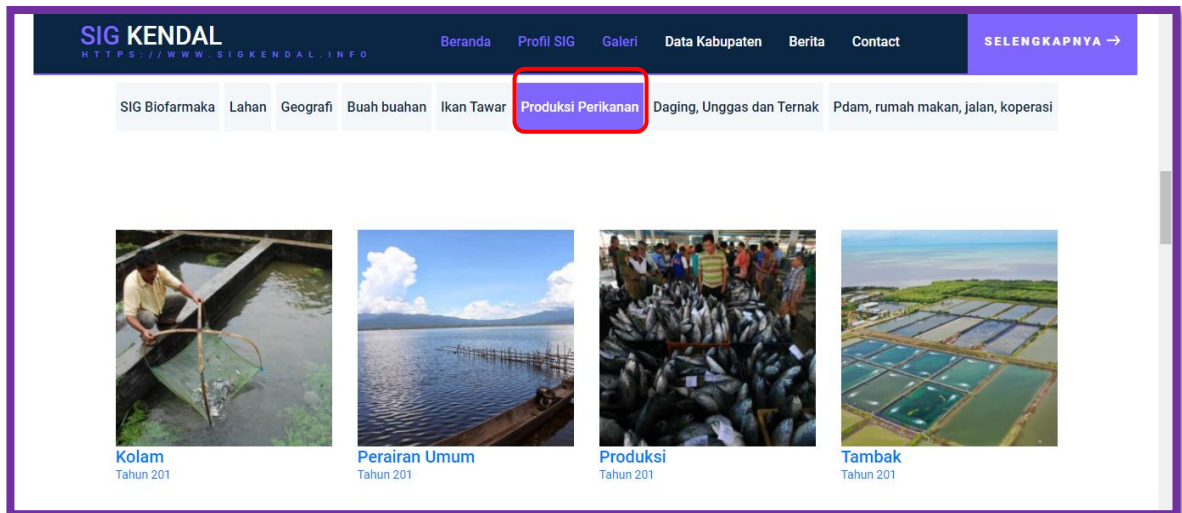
SIG KENDAL
HTTPS://WWW.SIGKENDAL.INFO

Beranda Profil SIG Galeri Data Kabupaten Berita Contact

SELENGKAPNYA →

SIG Biofarmaka Lahan Geografi Buah buahan Ikan Tawar Produksi Perikanan Daging, Unggas dan Ternak Pdam, rumah makan, jalan, koperasi

Kolam
Tahun 201

Perairan Umum
Tahun 201

Produksi
Tahun 201

Tambak
Tahun 201